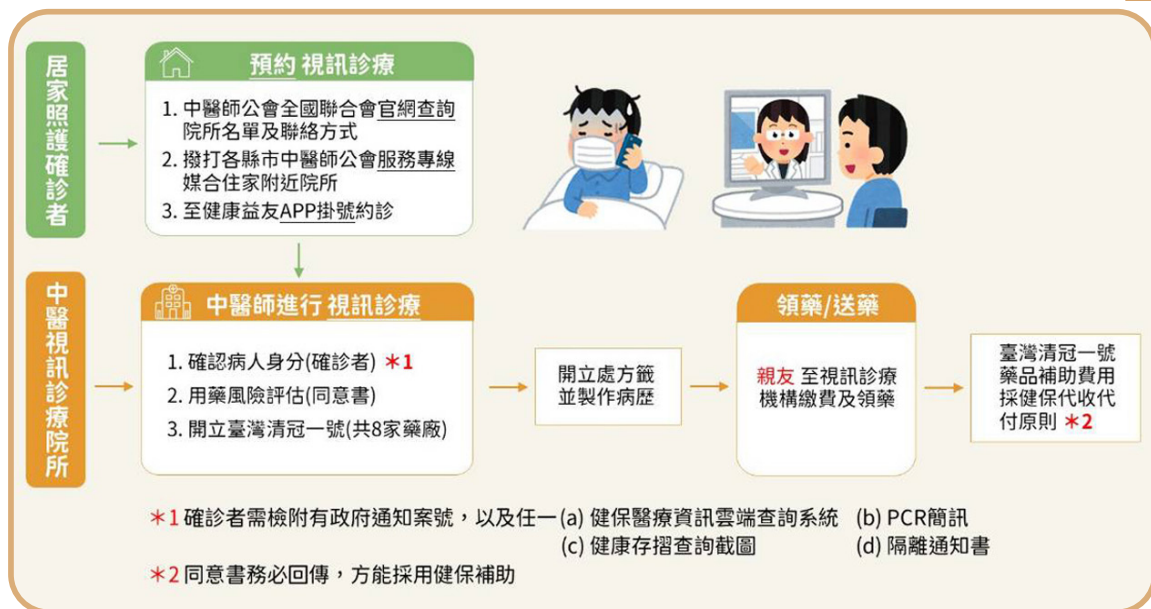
居家照護確診者

預約 視訊診療

1. 中醫師公會全國聯合會官網查詢院所名單及聯絡方式
2. 撥打各縣市中醫師公會服務專線媒合住家附近院所
3. 至健康益友APP掛號約診

中醫視訊診療院所

中醫師進行 視訊診療

1. 確認病人身分(確診者) ＊1
2. 用藥風險評估(同意書)
3. 開立臺灣清冠一號(共8家藥廠)

開立處方籤並製作病歷

領藥/送藥

親友 至視訊診療機構繳費及領藥

臺灣清冠一號藥品補助費用採健保代收代付原則 ＊2

＊1 確診者需檢附有政府通知案號，以及任一(a) 健保醫療資訊雲端查詢系統 (b) PCR簡訊 (c) 健康存摺查詢截圖 (d) 隔離通知書

＊2 同意書務必回傳，方能採用健保補助